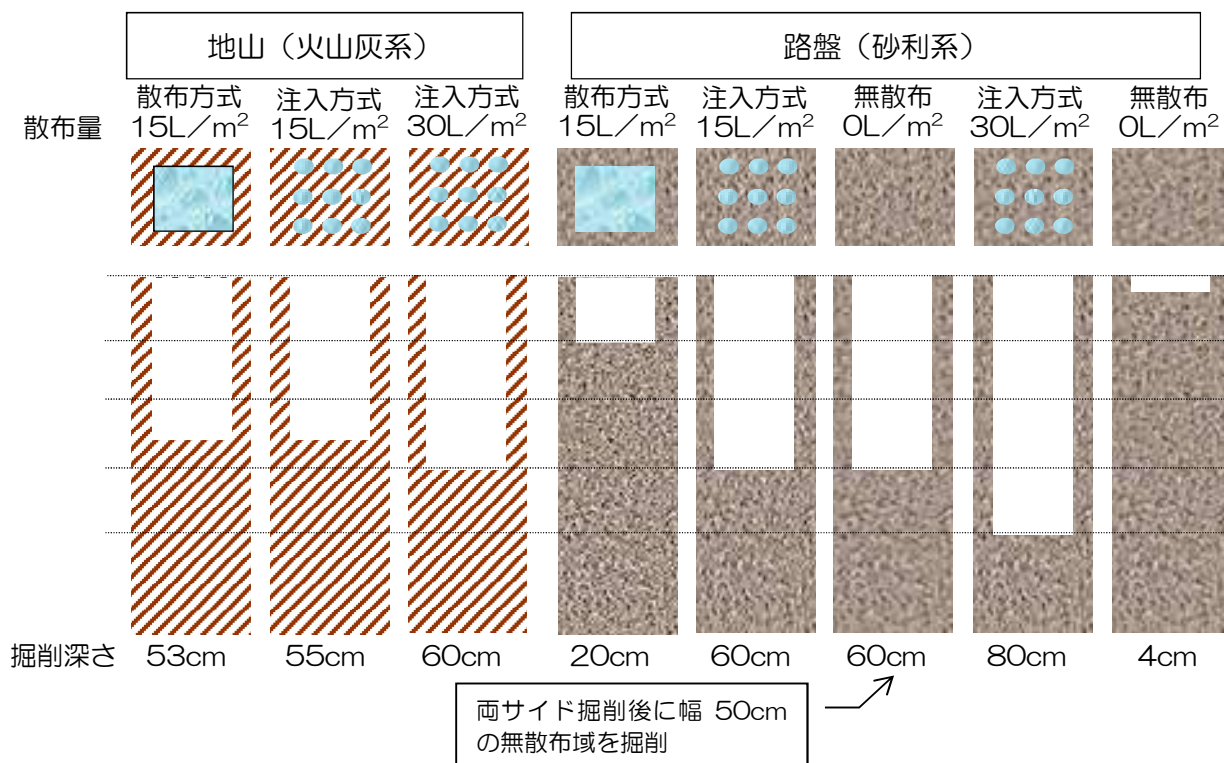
地山（火山灰系）

路盤（砂利系）

散布量

| 散布方式 15L／$m^2$ | 注入方式 15L／$m^2$ | 注入方式 30L／$m^2$ | 散布方式 15L／$m^2$ | 注入方式 15L／$m^2$ | 無散布 0L／$m^2$ | 注入方式 30L／$m^2$ | 無散布 0L／$m^2$ |
|---|---|---|---|---|---|---|---|
| 53cm | 55cm | 60cm | 20cm | 60cm | 60cm | 80cm | 4cm |

掘削深さ

両サイド掘削後に幅 50cm の無散布域を掘削